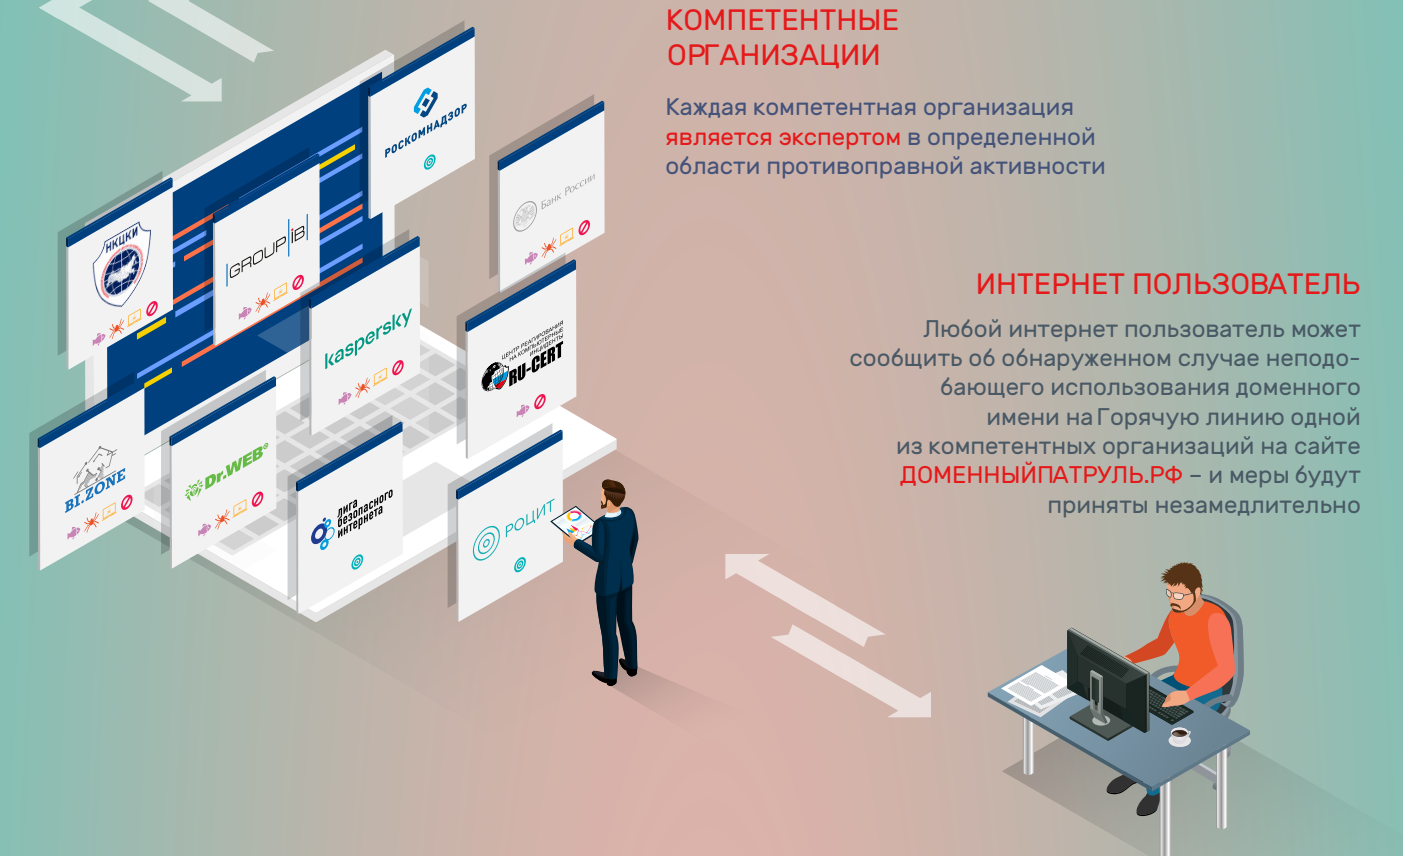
КОМПЕТЕНТНЫЕ ОРГАНИЗАЦИИ

Каждая компетентная организация является экспертом в определенной области противоправной активности

ИНТЕРНЕТ ПОЛЬЗОВАТЕЛЬ

Любой интернет пользователь может сообщить об обнаруженном случае неподобающего использования доменного имени на Горячую линию одной из компетентных организаций на сайте ДОМЕННЫЙПАТРУЛЬ.РФ – и меры будут приняты незамедлительно

НКЦКИ

GROUP IB

РОСКОМНАДЗОР

Банк России

kaspersky

ЦЕНТР РЕАГИРОВАНИЯ НА КОМПЬЮТЕРНЫЕ ИНЦИДЕНТЫ RU-CERT

BI.ZONE

Dr.WEB

лига безопасного интернета

РОЦИТ